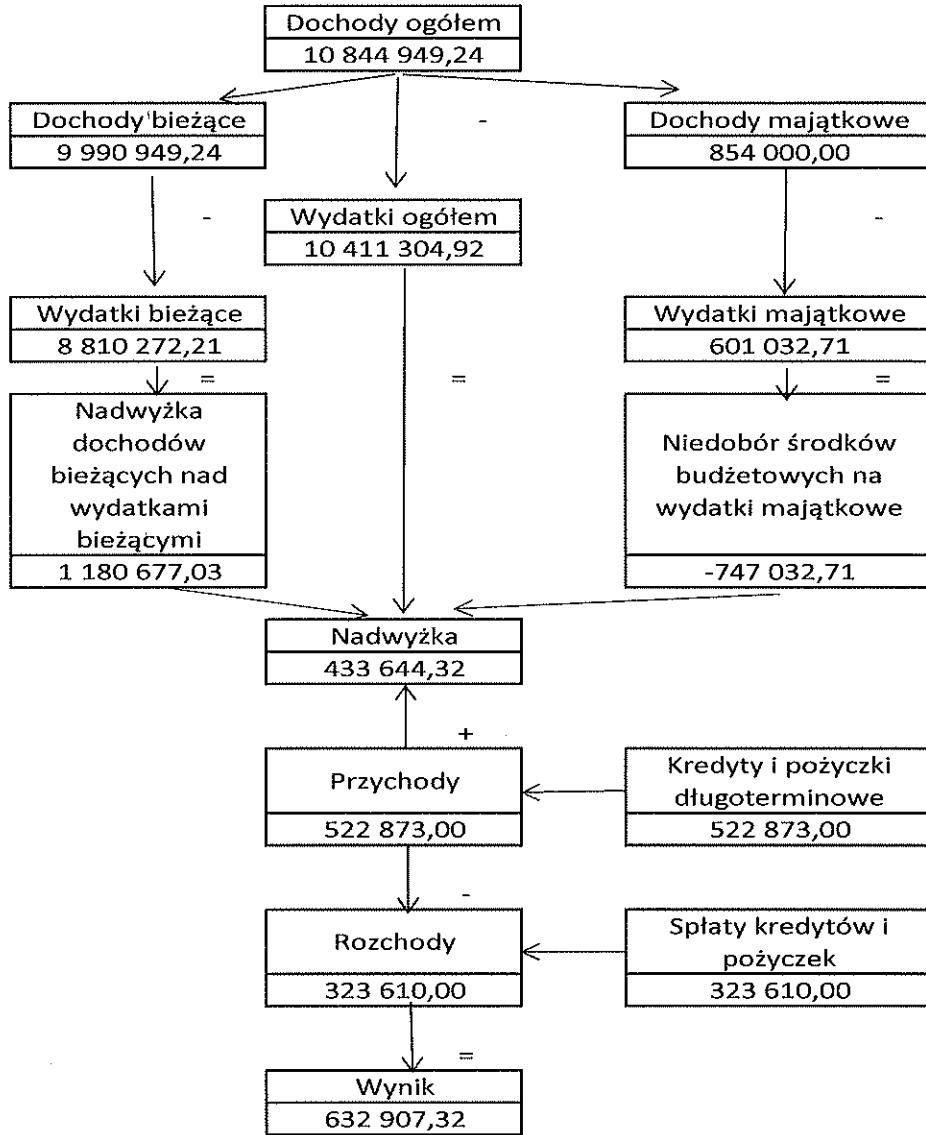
Dochody ogółem
10 844 949,24

Dochody bieżące
9 990 949,24

-

Dochody majątkowe
854 000,00

-

Wydatki ogółem
10 411 304,92

-

Wydatki bieżące
8 810 272,21

=

Nadwyżka dochodów bieżących nad wydatkami bieżącymi
1 180 677,03

=

Wydatki majątkowe
601 032,71

=

Niedobór środków budżetowych na wydatki majątkowe
-747 032,71

Nadwyżka
433 644,32

+

Przychody
522 873,00

Kredyty i pożyczki długoterminowe
522 873,00

-

Rozchody
323 610,00

Spłaty kredytów i pożyczek
323 610,00

=

Wynik
632 907,32